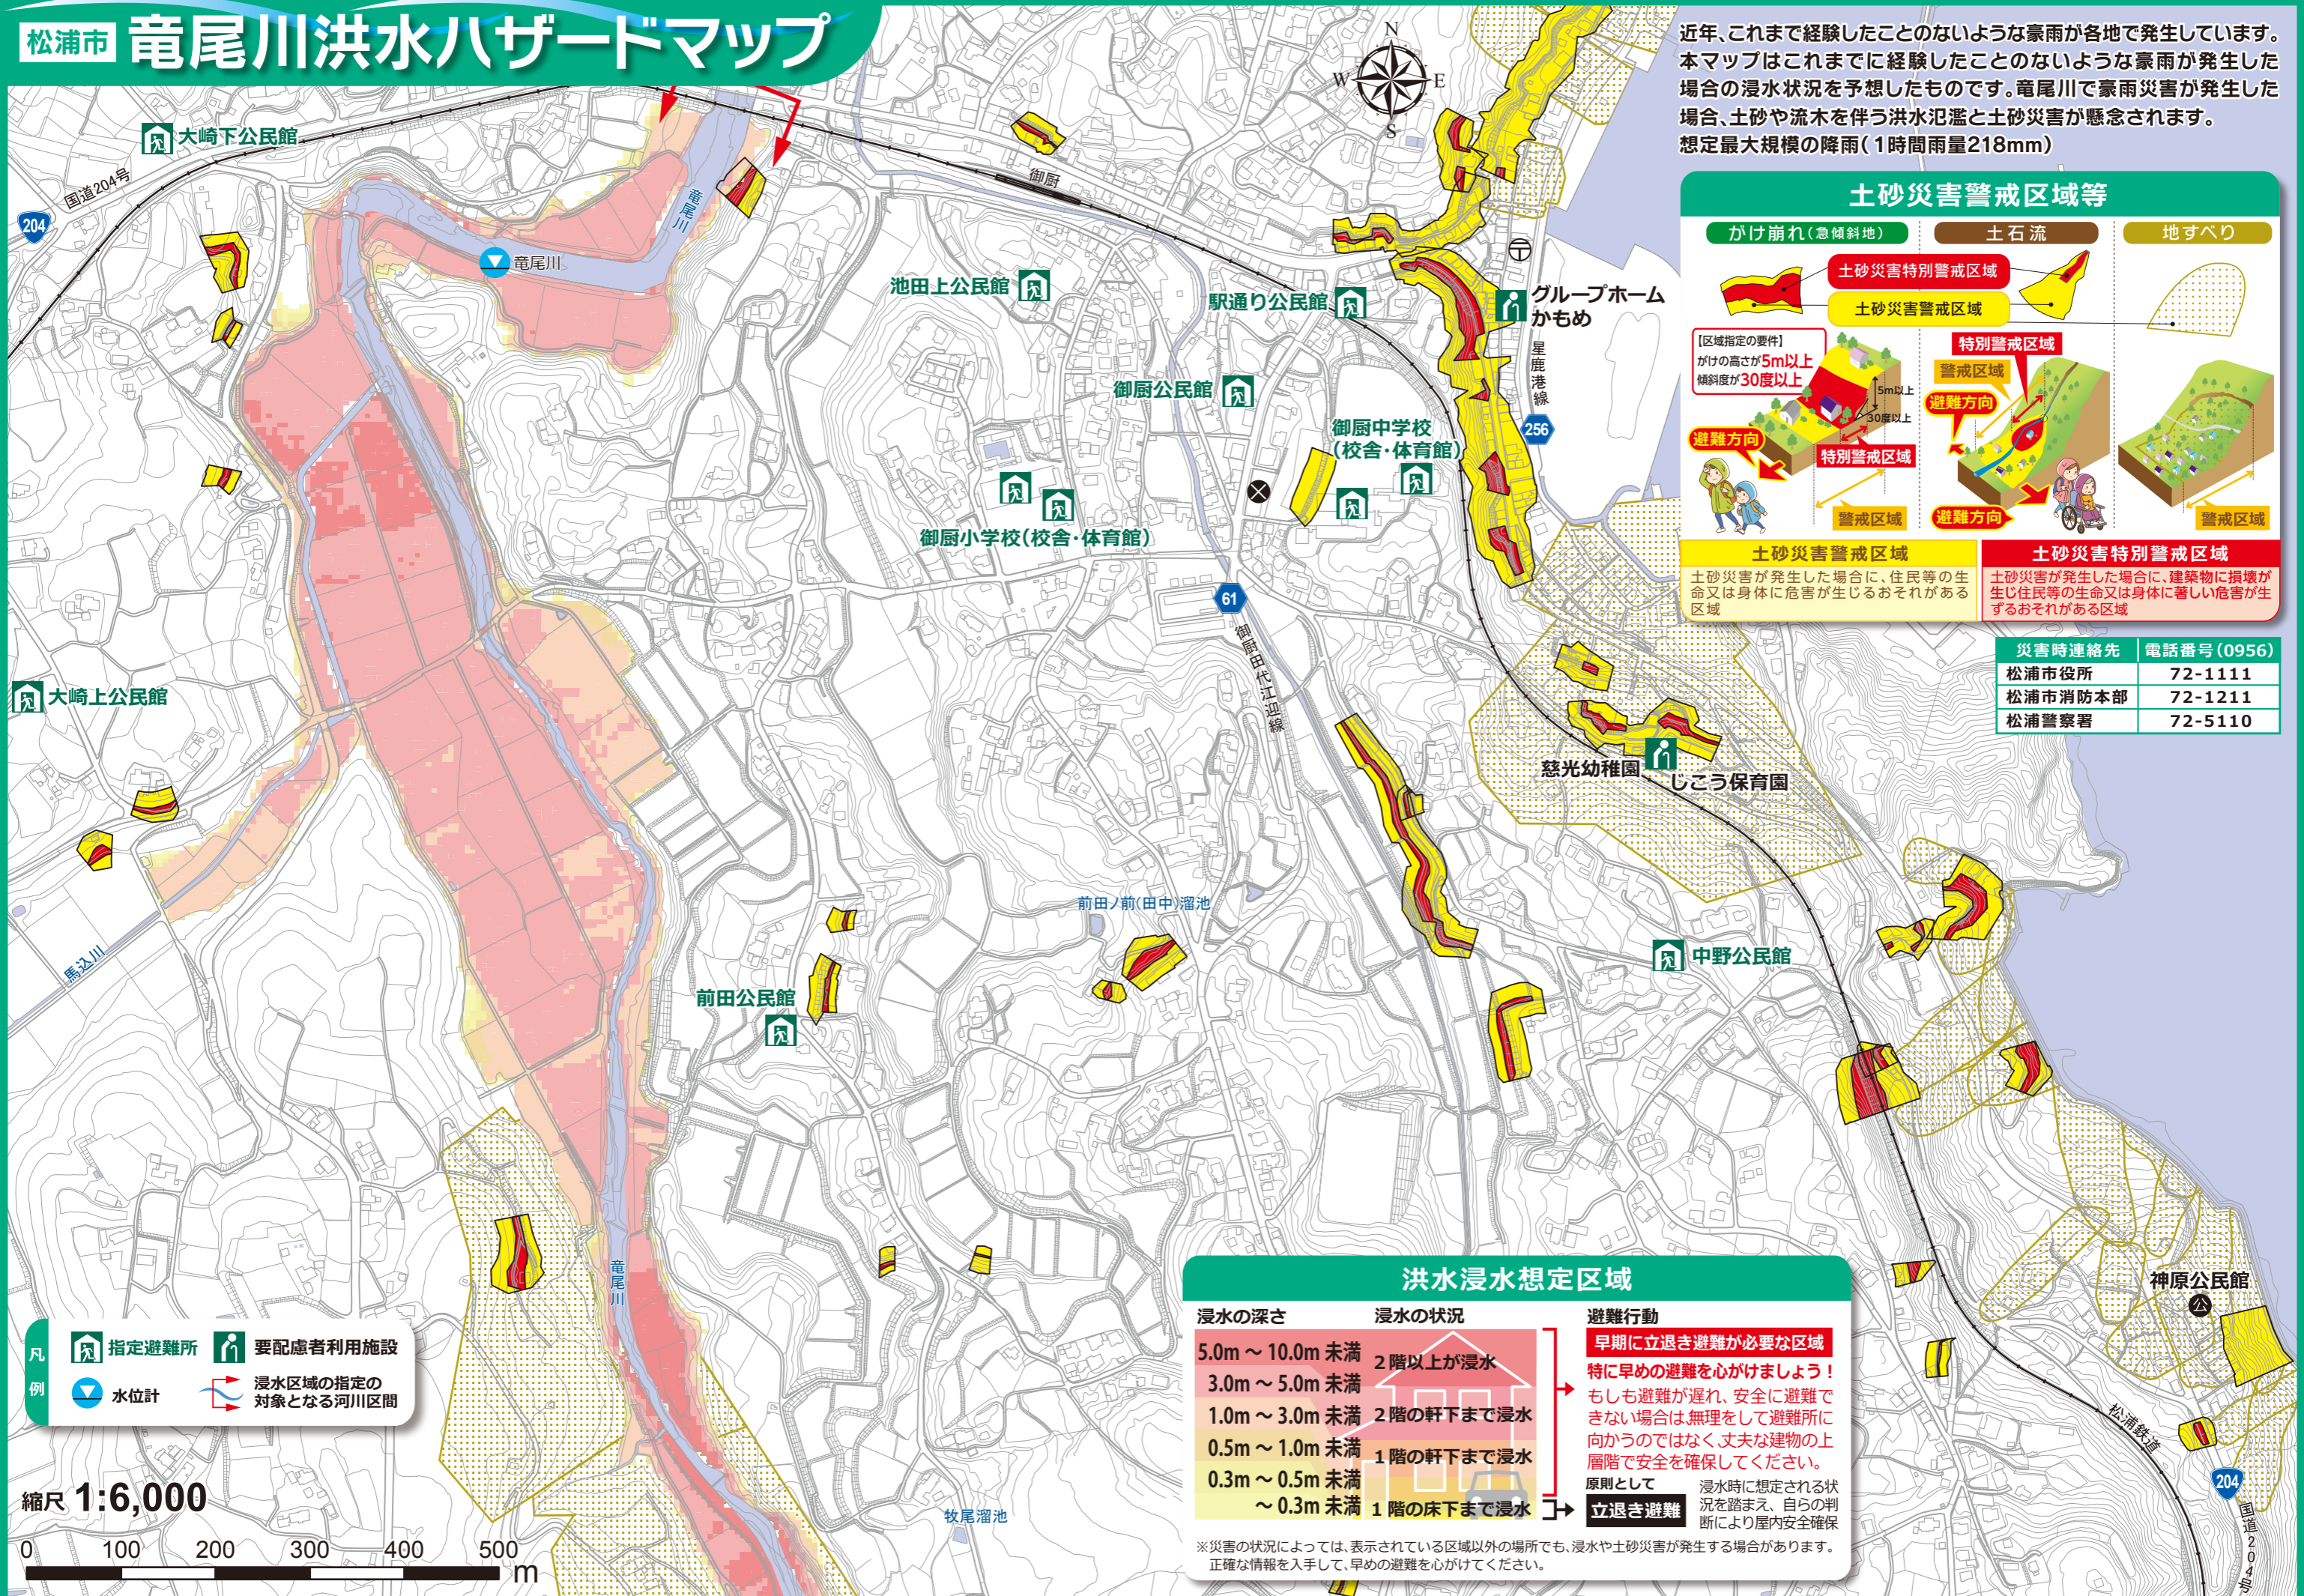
松浦市 竜尾川洪水ハザードマップ

近年、これまで経験したことのないような豪雨が各地で発生しています。本マップはこれまでに経験したことのないような豪雨が発生した場合の浸水状況を予想したものです。竜尾川で豪雨災害が発生した場合、土砂や流木を伴う洪水氾濫と土砂災害が懸念されます。
想定最大規模の降雨(1時間雨量218mm)

N
W
E
S

大崎下公民館
国道204号
204
竜尾川
竜尾川
御厨
池田上公民館
駅通り公民館
グループホーム かもめ
星鹿港線
256
御厨公民館
御厨中学校(校舎・体育館)
御厨小学校(校舎・体育館)
61
御厨田代江迎線
大崎上公民館
慈光幼稚園
じこう保育園
馬込川
前田ノ前(田中)溜池
中野公民館
前田公民館
竜尾川
神原公民館
松浦鉄道
204
国道204号
牧尾溜池

土砂災害警戒区域等
がけ崩れ(急傾斜地)
土石流
地すべり
土砂災害特別警戒区域
土砂災害警戒区域
【区域指定の要件】
がけの高さが5m以上
傾斜度が30度以上
5m以上
30度以上
避難方向
特別警戒区域
警戒区域
特別警戒区域
警戒区域
避難方向
避難方向
警戒区域
警戒区域
土砂災害警戒区域
土砂災害が発生した場合に、住民等の生命又は身体に危害が生じるおそれがある区域
土砂災害特別警戒区域
土砂災害が発生した場合に、建築物に損壊が生じ住民等の生命又は身体に著しい危害が生ずるおそれがある区域

| 災害時連絡先 | 電話番号(0956) |
|---|---|
| 松浦市役所 | 72-1111 |
| 松浦市消防本部 | 72-1211 |
| 松浦警察署 | 72-5110 |

凡例
指定避難所
要配慮者利用施設
水位計
浸水区域の指定の対象となる河川区間

縮尺 1:6,000
0 100 200 300 400 500 m

洪水浸水想定区域
浸水の深さ
浸水の状況
避難行動
5.0m ～ 10.0m 未満
3.0m ～ 5.0m 未満
1.0m ～ 3.0m 未満
0.5m ～ 1.0m 未満
0.3m ～ 0.5m 未満
～ 0.3m 未満
2階以上が浸水
2階の軒下まで浸水
1階の軒下まで浸水
1階の床下まで浸水
早期に立退き避難が必要な区域
特に早めの避難を心がけましょう!
もしも避難が遅れ、安全に避難できない場合は無理をして避難所に向かうのではなく丈夫な建物の上層階で安全を確保してください。
原則として
立退き避難
浸水時に想定される状況を踏まえ、自らの判断により屋内安全確保
※災害の状況によっては、表示されている区域以外の場所でも、浸水や土砂災害が発生する場合があります。正確な情報を入手して、早めの避難を心がけてください。